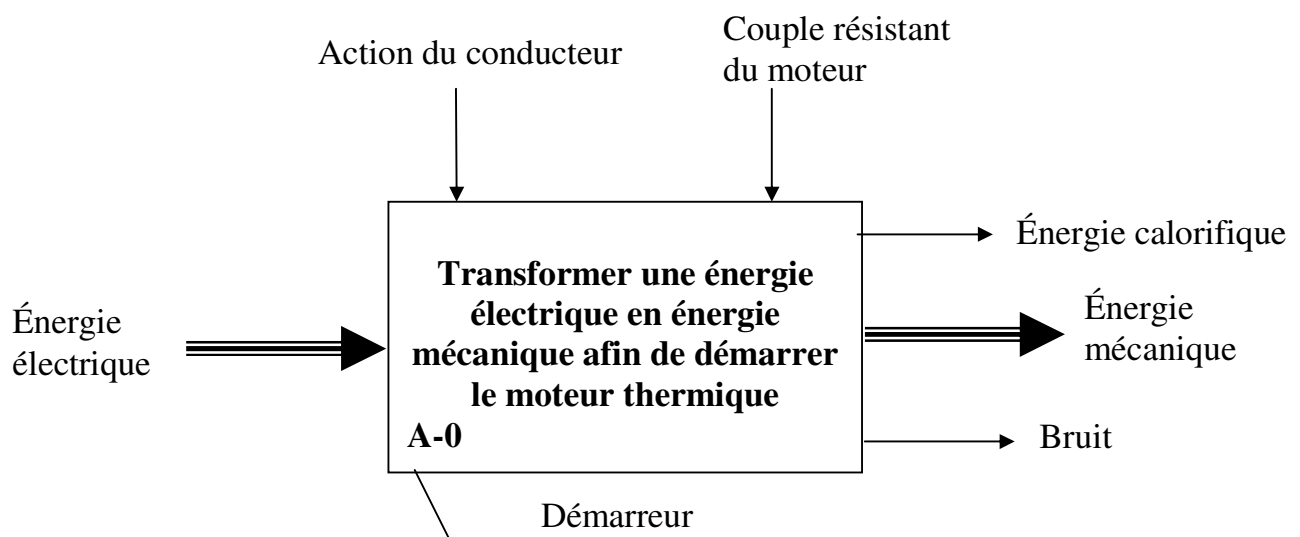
Action du conducteur

Couple résistant du moteur

Énergie calorifique

Énergie électrique

Transformer une énergie électrique en énergie mécanique afin de démarrer le moteur thermique

A-0

Énergie mécanique

Bruit

Démarreur